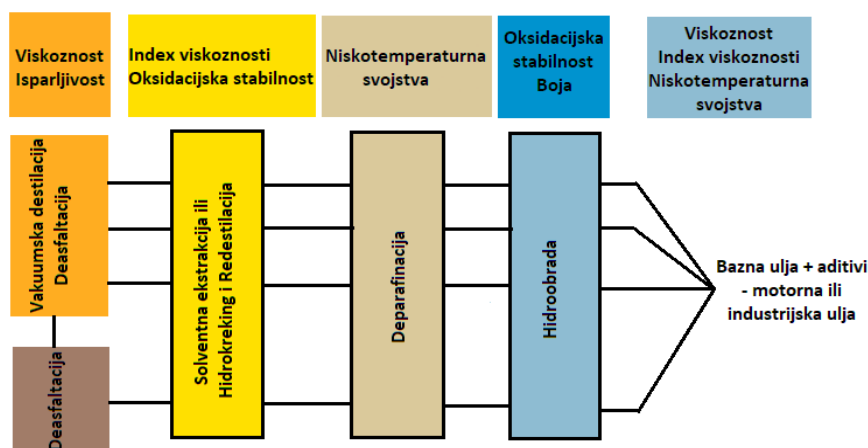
Viskoznost
Isparljivost

Index viskoznosti
Oksidacijska stabilnost

Niskotemperaturna svojstva

Oksidacijska stabilnost
Boja

Viskoznost
Index viskoznosti
Niskotemperaturna svojstva

Vakuumska destilacija
Deasfaltacija

Deasfaltacija

Solventna ekstrakcija ili
Hidrokreking i Redestilacija

Deparafinacija

Hidroobrada

Bazna ulja + aditivi
- motorna ili
industrijska ulja